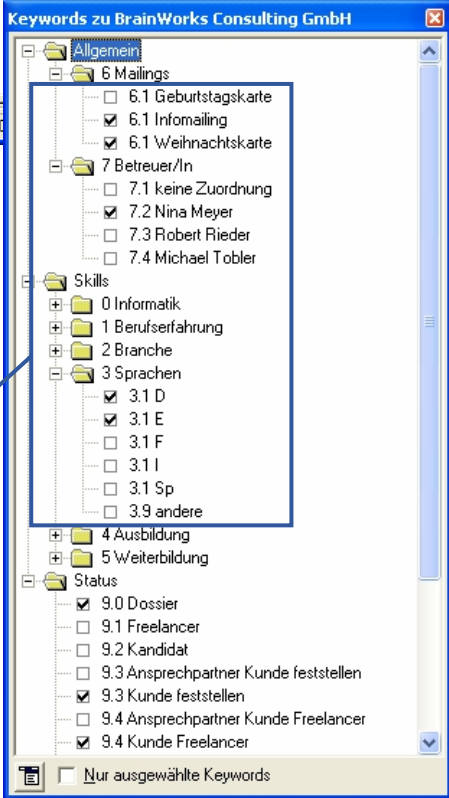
Keywords zu BrainWorks Consulting GmbH

Allgemein
6 Mailings
6.1 Geburtstagskarte
6.1 Infomailing
6.1 Weihnachtskarte
7 Betreuer/In
7.1 keine Zuordnung
7.2 Nina Meyer
7.3 Robert Rieder
7.4 Michael Tobler
Skills
0 Informatik
1 Berufserfahrung
2 Branche
3 Sprachen
3.1 D
3.1 E
3.1 F
3.1 I
3.1 Sp
3.9 andere
4 Ausbildung
5 Weiterbildung
Status
9.0 Dossier
9.1 Freelancer
9.2 Kandidat
9.3 Ansprechpartner Kunde feststellen
9.3 Kunde feststellen
9.4 Ansprechpartner Kunde Freelancer
9.4 Kunde Freelancer

Nur ausgewählte Keywords